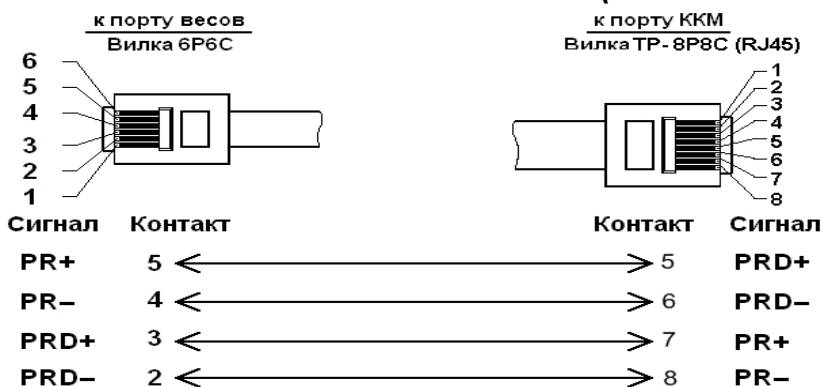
к порту весов
Вилка 6Р6С

к порту ККМ
Вилка ТР- 8Р8С (RJ45)

6
5
4
3
2
1

1
2
3
4
5
6
7
8

| Сигнал | Контакт | Контакт | Сигнал |
|---|---|---|---|
| PR+ | 5 | 5 | PRD+ |
| PR– | 4 | 6 | PRD– |
| PRD+ | 3 | 7 | PR+ |
| PRD– | 2 | 8 | PR– |